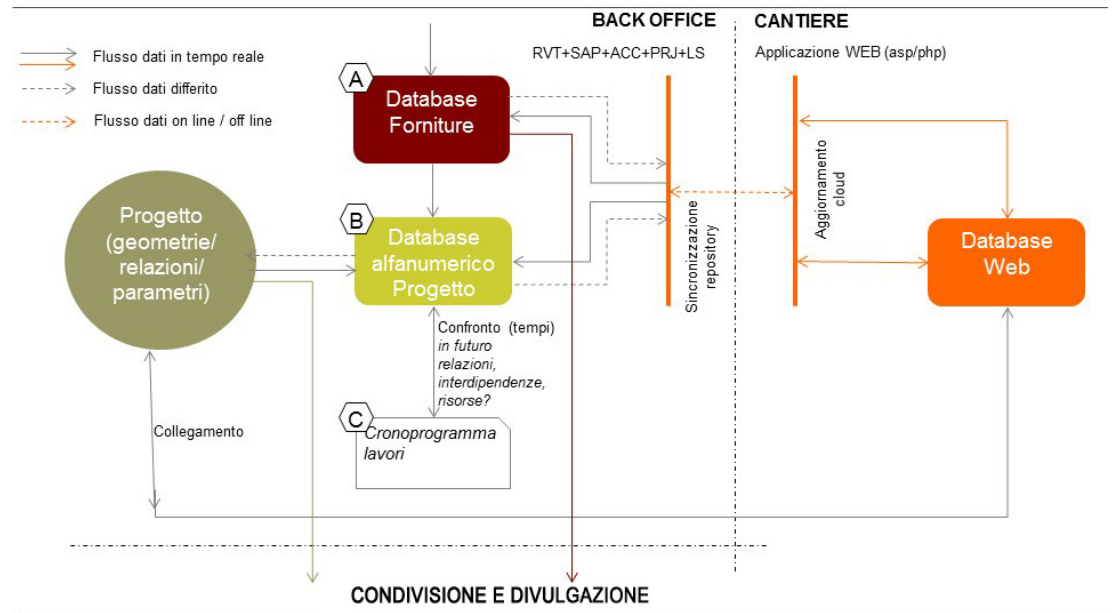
BACK OFFICE

CANTIERE

RVT+SAP+ACC+PRJ+LS

Applicazione WEB (asp/php)

Flusso dati in tempo reale

Flusso dati differito

Flusso dati on line / off line

A

Database Forniture

B

Database alfanumerico Progetto

Progetto (geometrie/ relazioni/ parametri)

Sincronizzazione repository

Aggiornamento cloud

Database Web

Confronto (tempi)
*in futuro relazioni, interdipendenze, risorse?*

C

*Cronoprogramma lavori*

Collegamento

CONDIVISIONE E DIVULGAZIONE